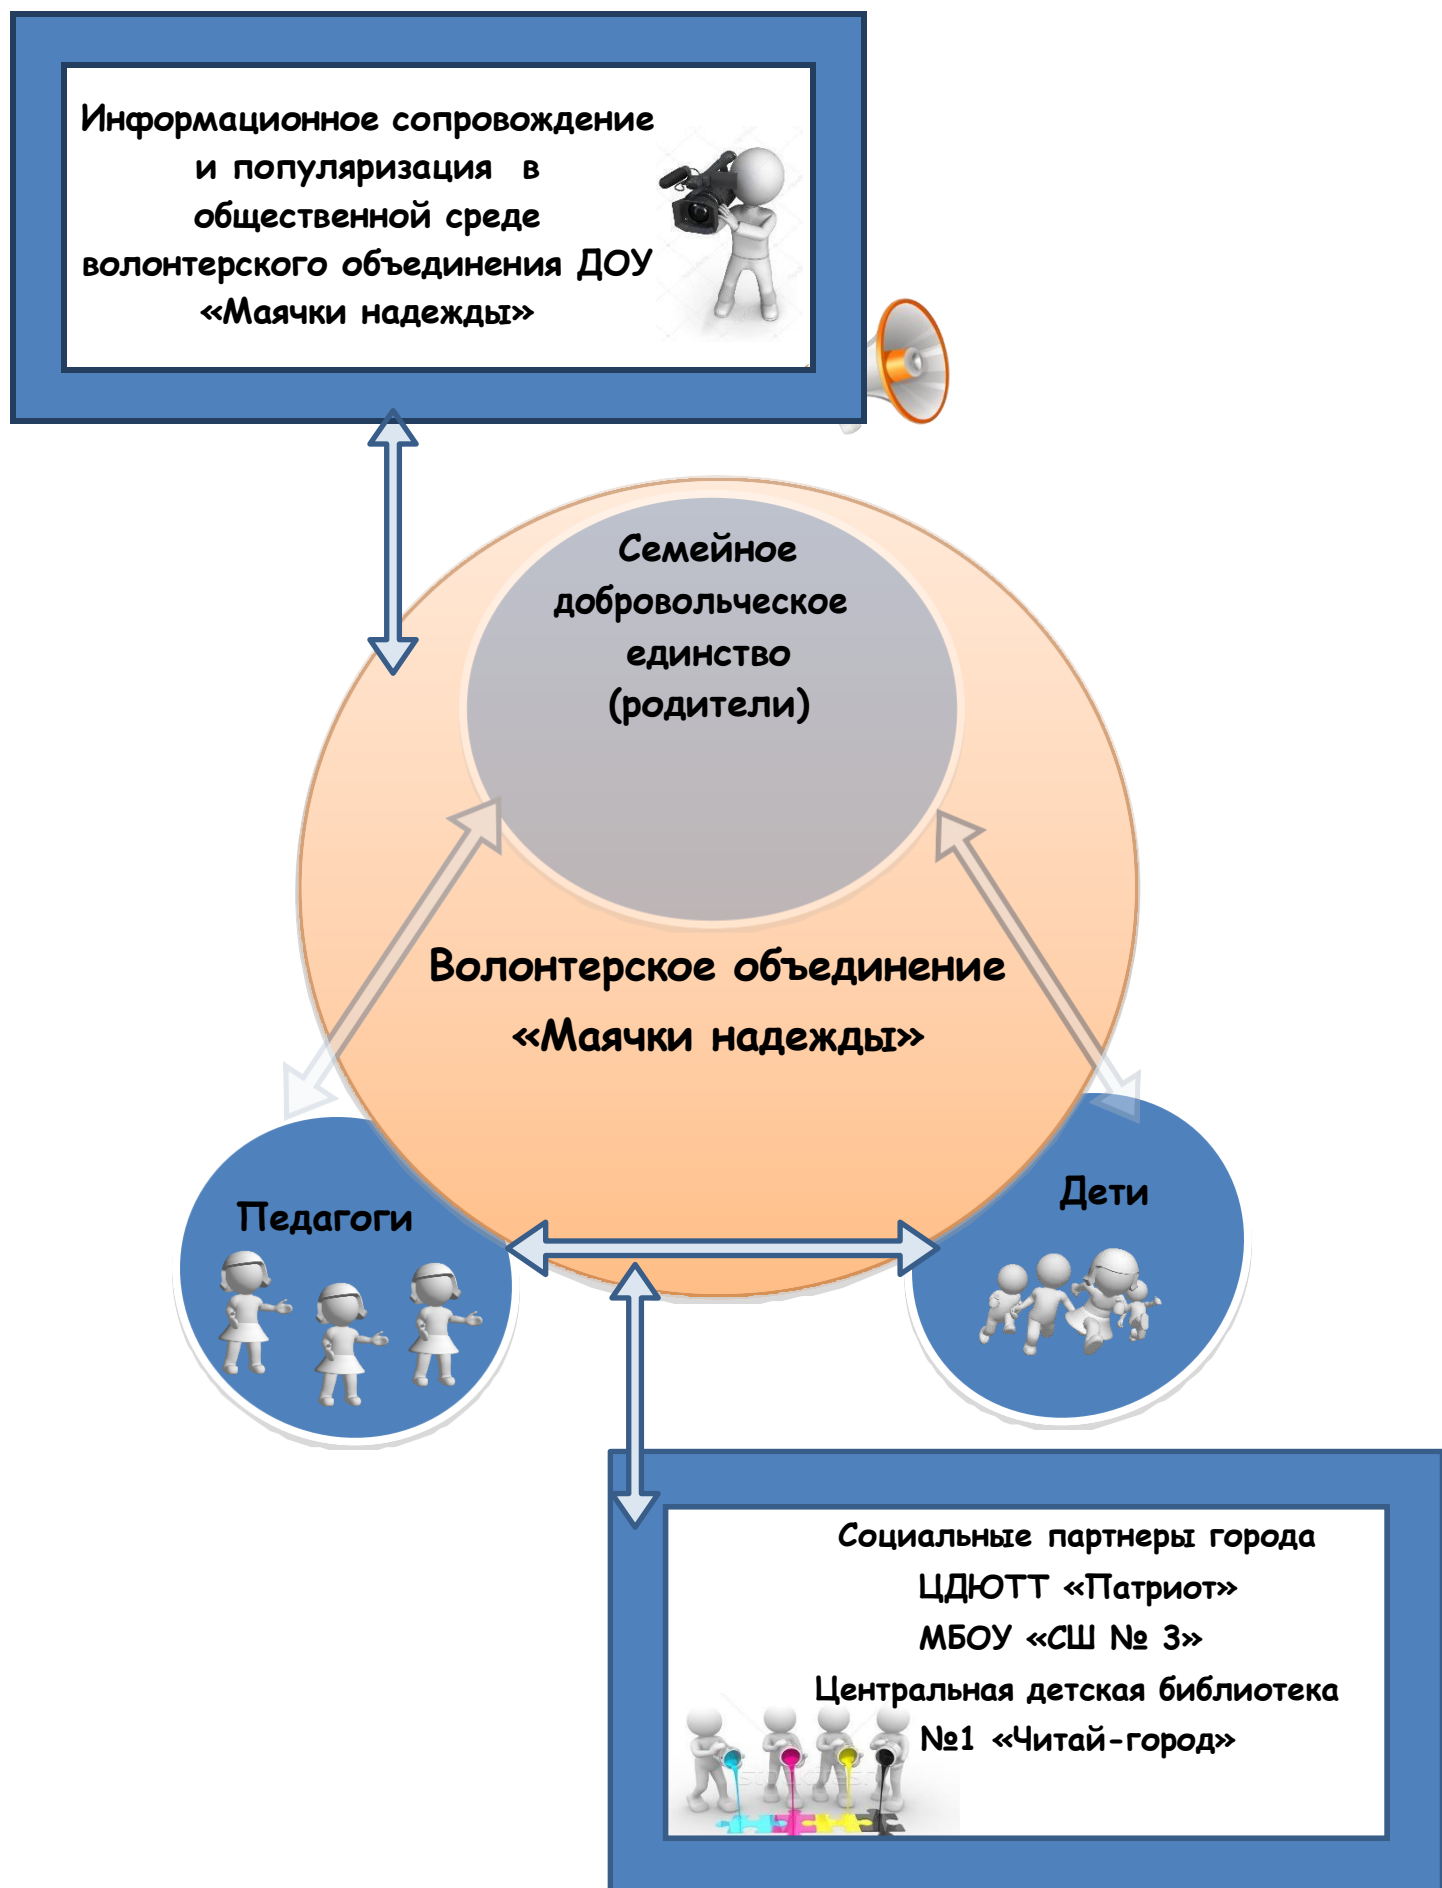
Информационное сопровождение и популяризация в общественной среде волонтерского объединения ДОУ «Маячки надежды»

Семейное добровольческое единство (родители)

Волонтерское объединение «Маячки надежды»

Педагоги

Дети

Социальные партнеры города
ЦДЮТТ «Патриот»
МБОУ «СШ № 3»
Центральная детская библиотека №1 «Читай-город»